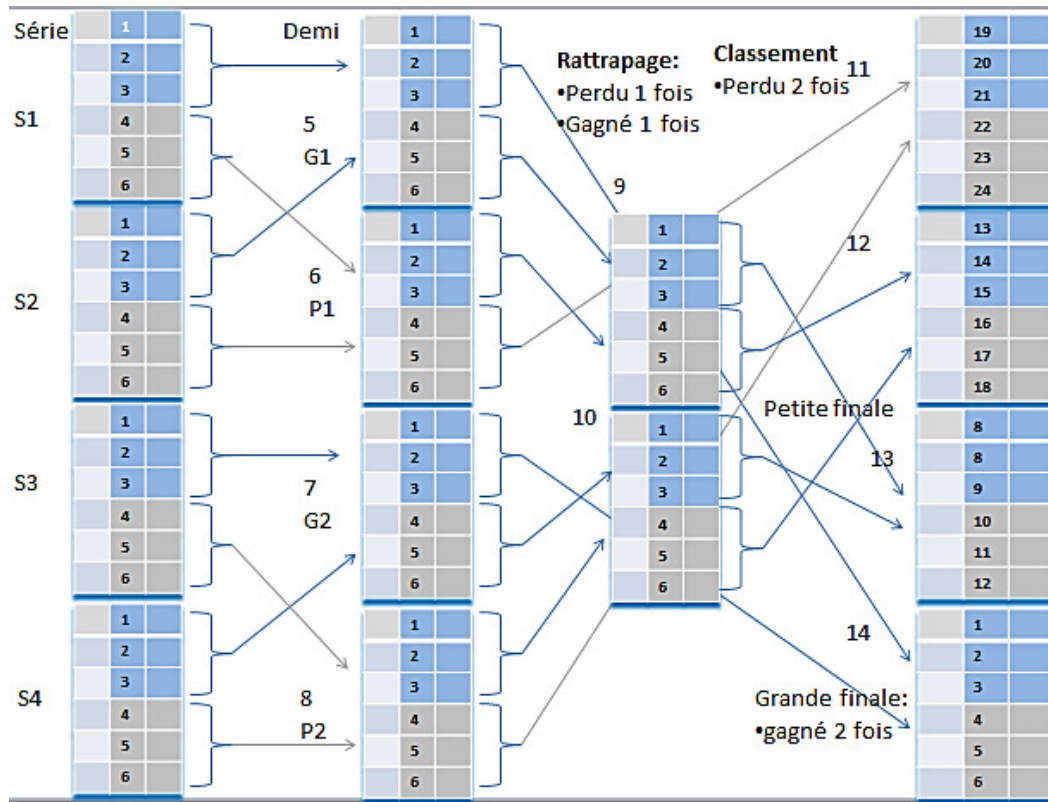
Série

S1

S2

S3

S4

| 1 |
|---|
| 2 |
| 3 |
| 4 |
| 5 |
| 6 |
| 1 |
| 2 |
| 3 |
| 4 |
| 5 |
| 6 |
| 1 |
| 2 |
| 3 |
| 4 |
| 5 |
| 6 |
| 1 |
| 2 |
| 3 |
| 4 |
| 5 |
| 6 |

Demi

5
G1

6
P1

7
G2

8
P2

| 1 |
|---|
| 2 |
| 3 |
| 4 |
| 5 |
| 6 |
| 1 |
| 2 |
| 3 |
| 4 |
| 5 |
| 6 |
| 1 |
| 2 |
| 3 |
| 4 |
| 5 |
| 6 |
| 1 |
| 2 |
| 3 |
| 4 |
| 5 |
| 6 |

Rattrapage:
•Perdu 1 fois
•Gagné 1 fois

9

10

| 1 |
|---|
| 2 |
| 3 |
| 4 |
| 5 |
| 6 |
| 1 |
| 2 |
| 3 |
| 4 |
| 5 |
| 6 |

Classement
•Perdu 2 fois

11

12

Petite finale

13

14

Grande finale:
•gagné 2 fois

| 19 |
|---|
| 20 |
| 21 |
| 22 |
| 23 |
| 24 |
| 13 |
| 14 |
| 15 |
| 16 |
| 17 |
| 18 |
| 8 |
| 8 |
| 9 |
| 10 |
| 11 |
| 12 |
| 1 |
| 2 |
| 3 |
| 4 |
| 5 |
| 6 |